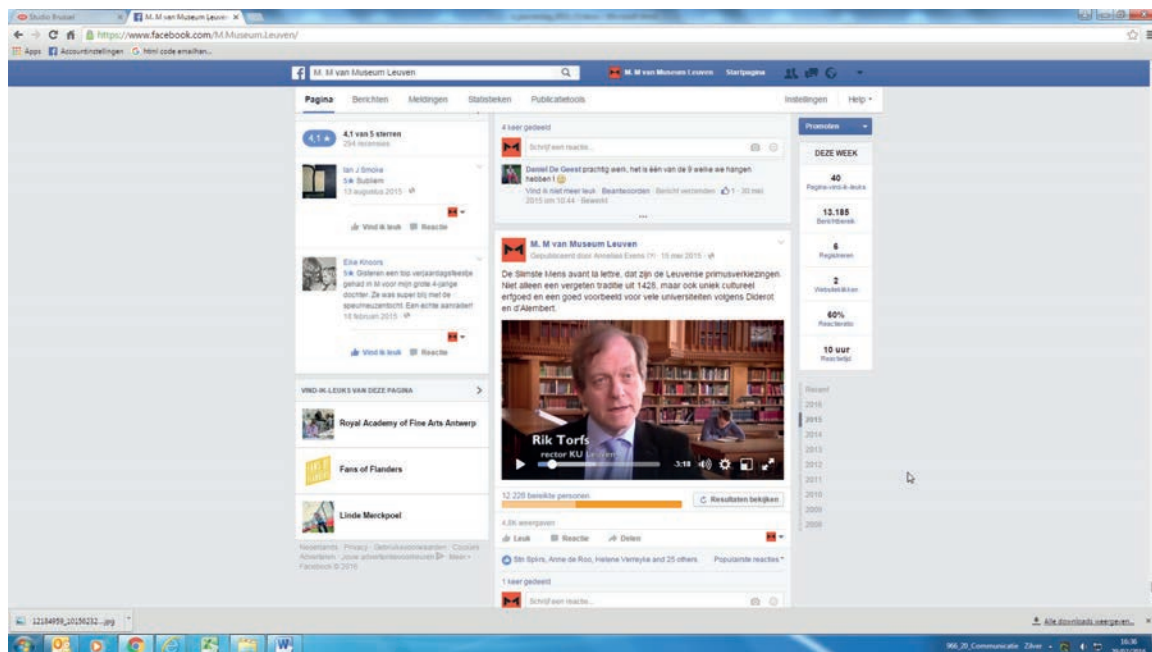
Studio Brussel
M. M van Museum Leuven
https://www.facebook.com/M.Museum.Leuven/
Apps Accountinstellingen html code emailhan...

M. M van Museum Leuven
M. M van Museum Leuven Startpagina

Pagina Berichten Meldingen Statistieken Publicatietools Instellingen Help

4,1 4,1 van 5 sterren
294 recensies

Ian J Smoke
5★ Subliem
13 augustus 2015

Vind ik leuk Reactie

Elke Knoors
5★ Gisteren een leuk verjaardagsfeestje gehad in M voor mijn grote 4-jarige dochter. Ze was super blij met de speurneuzentocht. Een echte aanrader!
14 februari 2015

Vind ik leuk Reactie

VIND-IK-LEUKS VAN DEZE PAGINA

Royal Academy of Fine Arts Antwerp

Fans of Flanders

Linde Merckpoel

Nederlands · Privacy · Gebruiksvoorwaarden · Cookies · Advertenties · Jouw advertentievoorkeuren · Meer
Facebook © 2016

4 keer gedeeld

Schrijf een reactie...

Daniel De Geest prachtig werk, het is één van de 9 werke we hangen hebben !
Vind ik niet meer leuk · Beantwoorden · Bericht verzenden · 1 · 30 mei 2015 om 10:44 · Bewerkt

M. M van Museum Leuven
Gepubliceerd door Annelies Evens [?] · 18 mei 2015

De Slimste Mens avant la lettre, dat zijn de Leuvense primusverkiezingen. Niet alleen een vergeten traditie uit 1428, maar ook uniek cultureel erfgoed en een goed voorbeeld voor vele universiteiten volgens Diderot en d'Alembert.

Rik Torfs
rector KU Leuven
3:18

12.228 bereikte personen
Resultaten bekijken

4,8K weergaven

Leuk Reactie Delen

Stn Spirs, Anne de Roo, Helene Verreyke and 25 others Populairste reacties

1 keer gedeeld

Schrijf een reactie...

Promoten

DEZE WEEK

40
Pagina-vind-ik-leuks

13.185
Berichtbereik

6
Registreren

2
Websiteklikken

60%
Reactieratio

10 uur
Reactietijd

Recent
2016
2015
2014
2013
2012
2011
2010
2009
2008

12184959_10156232....jpg

Alle downloads weergeven...

966_20_Communicatie Zilver
16:36